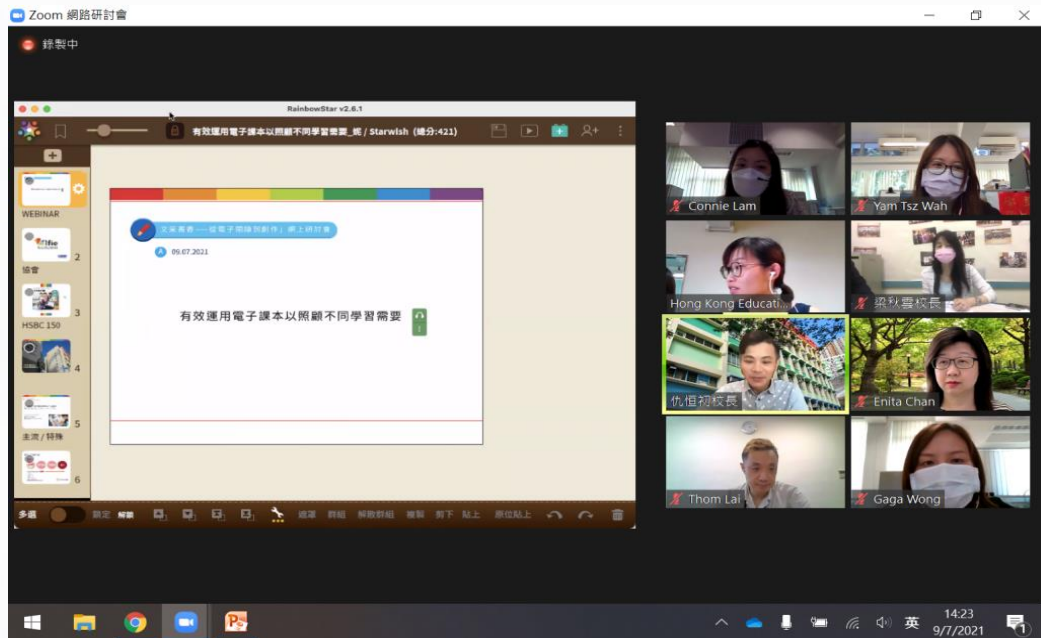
Zoom 網路研討會

錄製中

RainbowStar v2.6.1

有效運用電子課本以照顧不同學習需要_統 / Starwish (總分:421)

WEBINAR

2

協會

3

HSBC 150

4

5

主流 / 特殊

6

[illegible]

09.07.2021

有效運用電子課本以照顧不同學習需要

多選 鎖定 解鎖 遮罩 群組 解散群組 複製 剪下 貼上 原位貼上

Connie Lam

Yam Tsz Wah

Hong Kong Educati

梁秋雲校長

仇恒初校長

Enita Chan

Thom Lai

Gaga Wong

英 14:23 9/7/2021